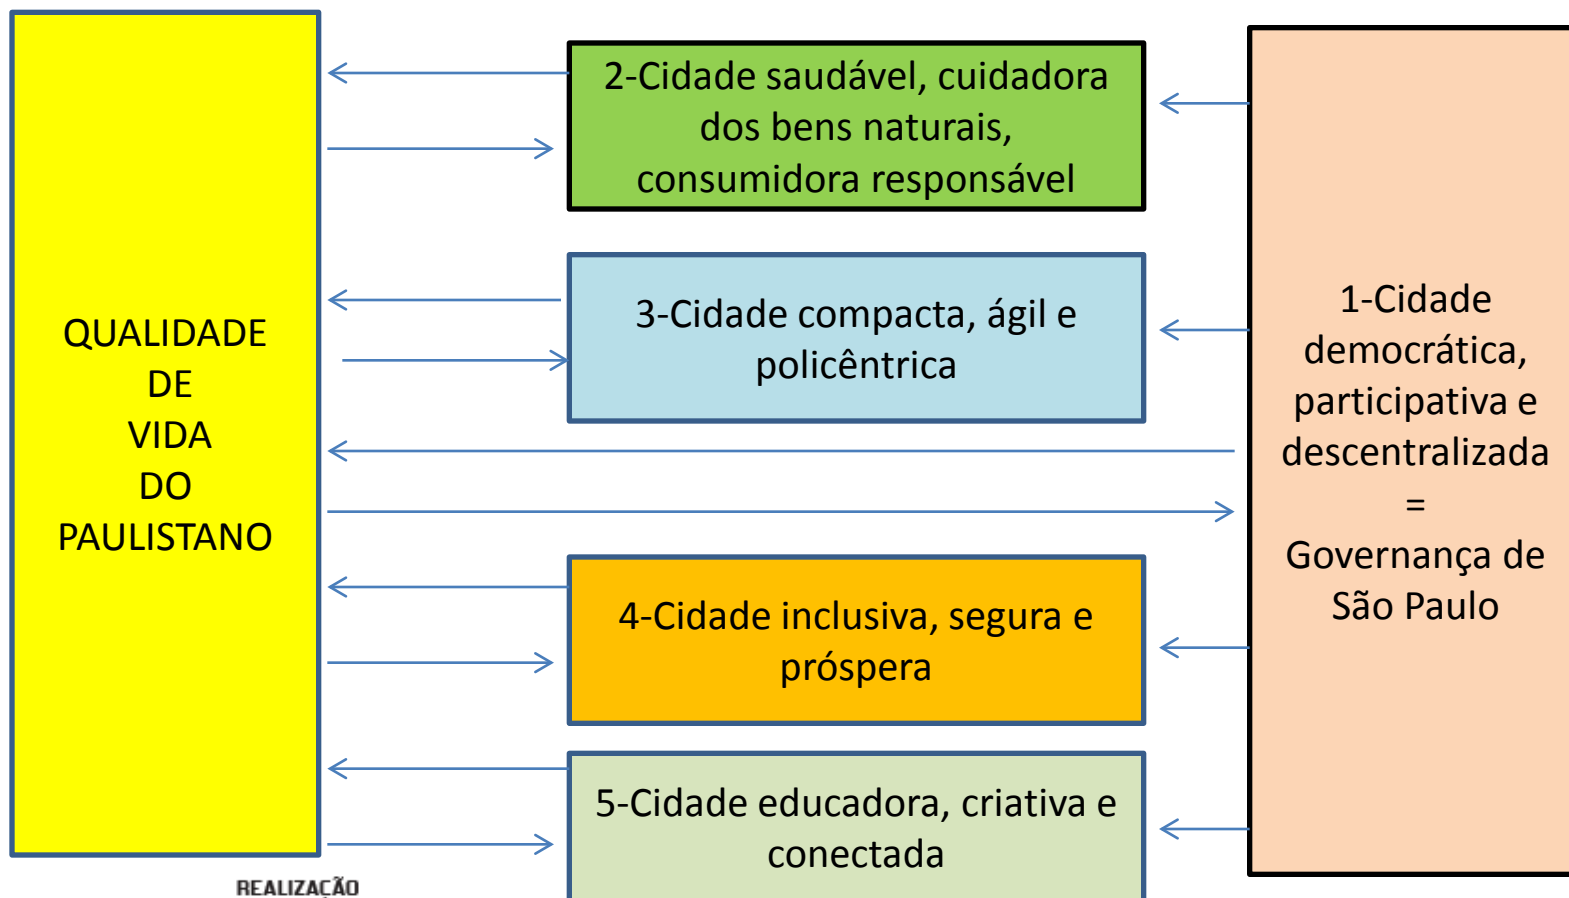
QUALIDADE DE VIDA DO PAULISTANO

2-Cidade saudável, cuidadora dos bens naturais, consumidora responsável

3-Cidade compacta, ágil e policêntrica

4-Cidade inclusiva, segura e próspera

5-Cidade educadora, criativa e conectada

1-Cidade democrática, participativa e descentralizada = Governança de São Paulo

REALIZAÇÃO